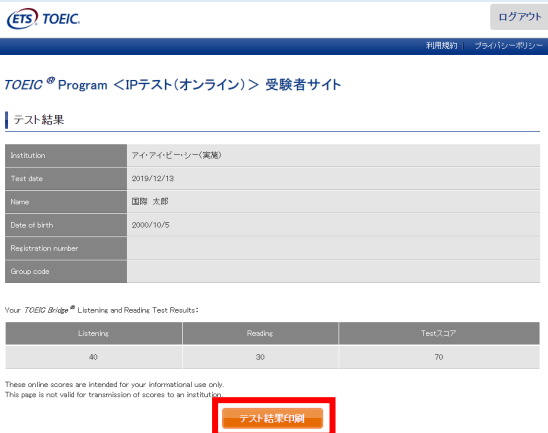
ETS TOEIC.

ログアウト

利用規約 | プライバシーポリシー

TOEIC® Program <IPテスト(オンライン)> 受験者サイト

テスト結果

| Institution | アイ・アイ・ビー・シー(実施) |
|---|---|
| Test date | 2019/12/13 |
| Name | 国際 太郎 |
| Date of birth | 2000/10/5 |
| Registration number | |
| Group code | |

Your TOEIC Bridge® Listening and Reading Test Results:

| Listening | Reading | Testスコア |
|---|---|---|
| 40 | 30 | 70 |

These online scores are intended for your informational use only.
This page is not valid for transmission of scores to an institution.

テスト結果印刷